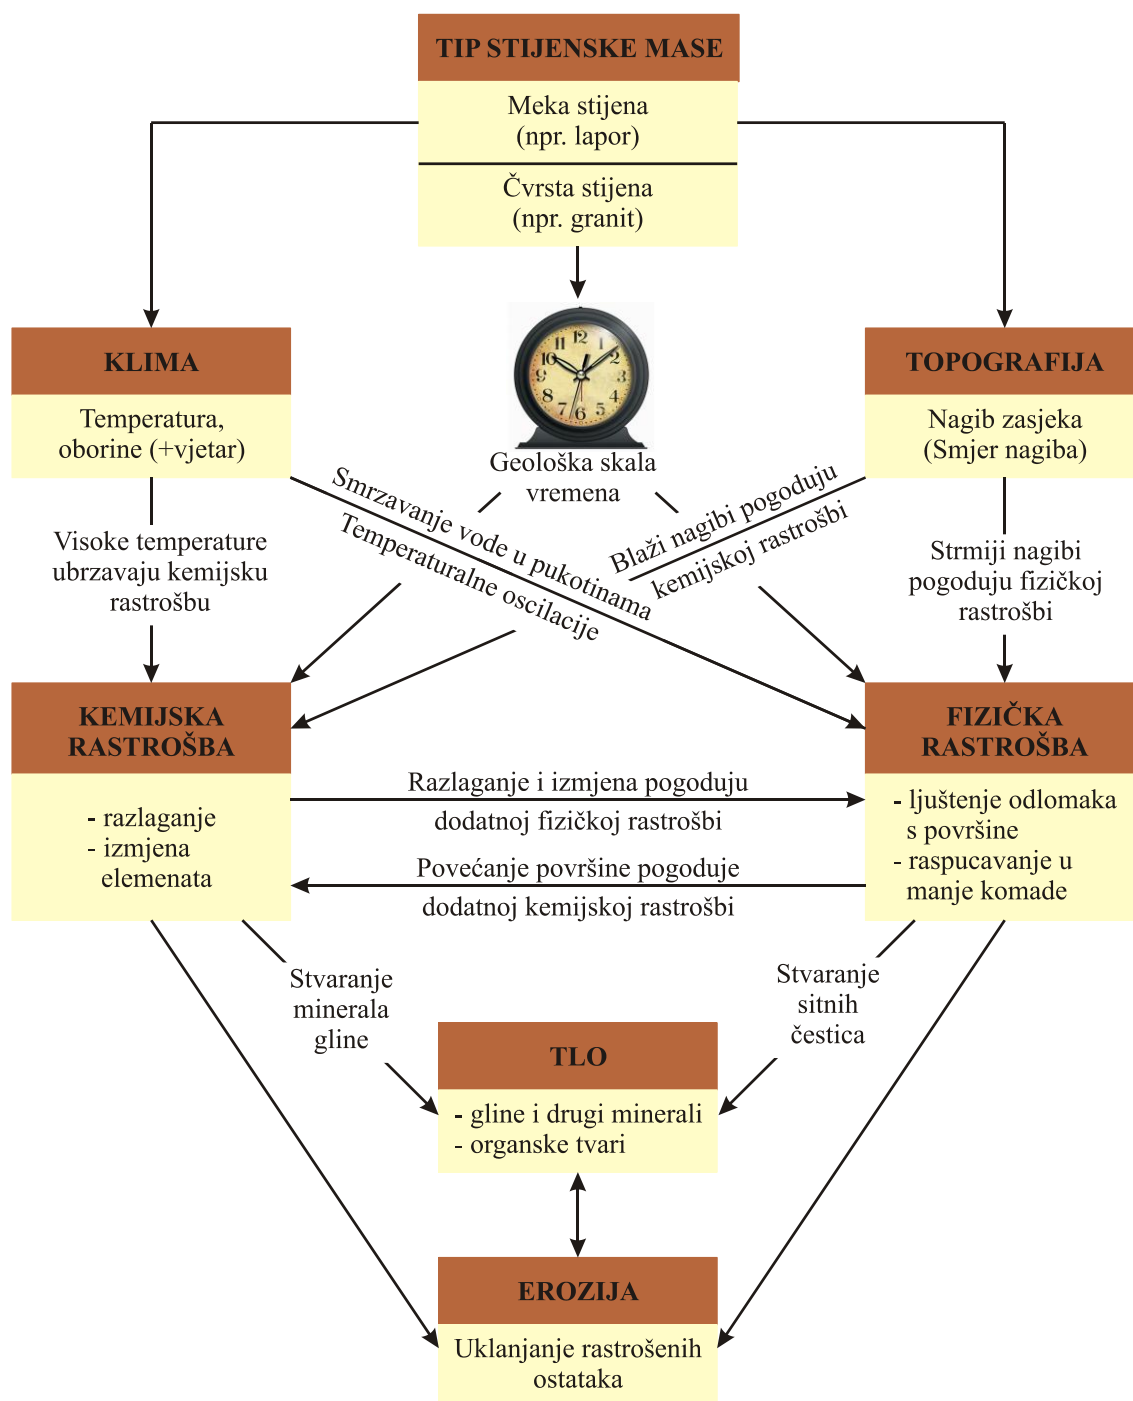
TIP STIJENSKE MASE

Meka stijena (npr. lapor)

Čvrsta stijena (npr. granit)

KLIMA

Temperatura, oborine (+vjetar)

12 1 2 3 4 5 6 7 8 9 10 11

Geološka skala vremena

TOPOGRAFIJA

Nagib zasjeka (Smjer nagiba)

Visoke temperature ubrzavaju kemijsku rastrošbu

Smrzavanje vode u pukotinama

Temperaturalne oscilacije

Blaži nagibi pogoduju kemijskoj rastrošbi

Strmiji nagibi pogoduju fizičkoj rastrošbi

KEMIJSKA RASTROŠBA

- razlaganje
- izmjena elemenata

Razlaganje i izmjena pogoduju dodatnoj fizičkoj rastrošbi

Povećanje površine pogoduje dodatnoj kemijskoj rastrošbi

FIZIČKA RASTROŠBA

- ljuštenje odlomaka s površine
- raspucavanje u manje komade

Stvaranje minerala gline

Stvaranje sitnih čestica

TLO

- gline i drugi minerali
- organske tvari

EROZIJA

Uklanjanje rastrošenih ostataka